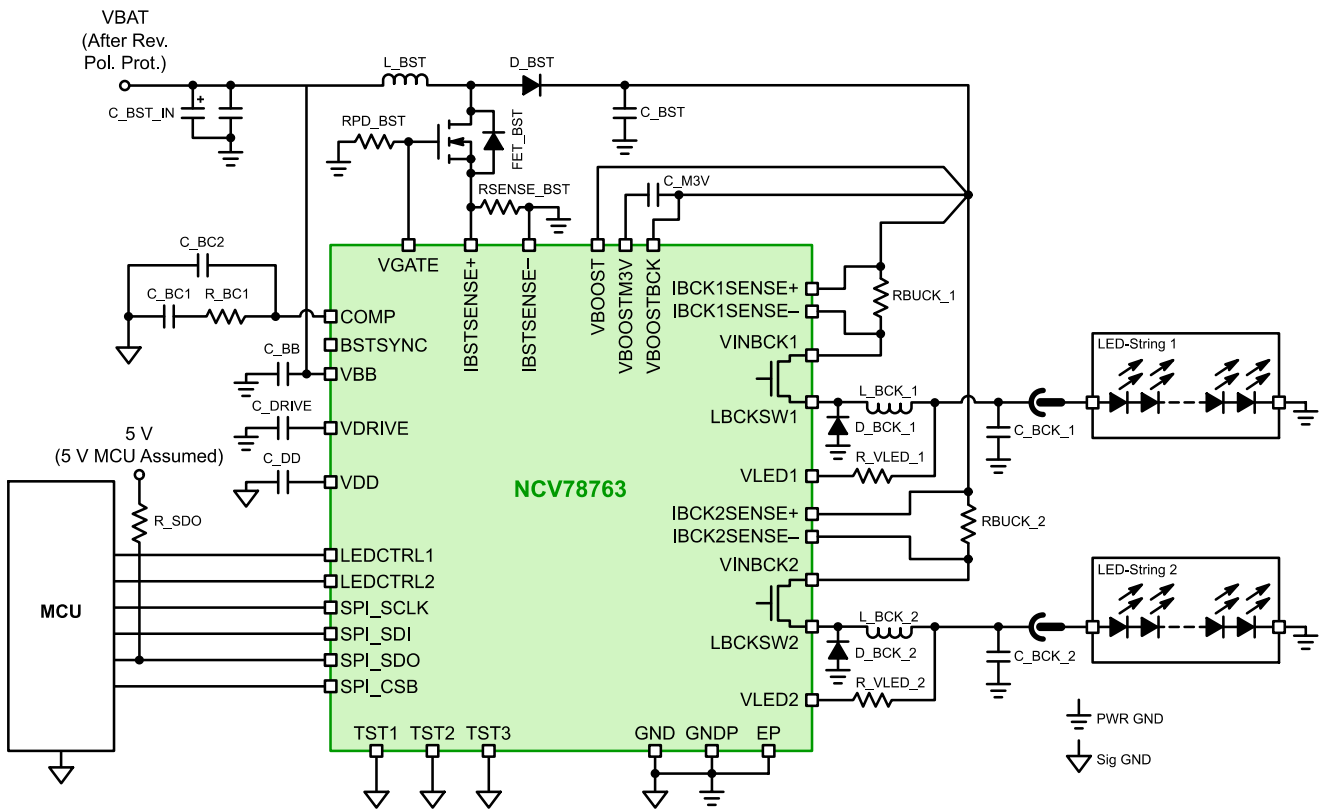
VBAT
(After Rev.
Pol. Prot.)

C_BST_IN

L_BST

D_BST

C_BST

RPD_BST

FET_BST

RSENSE_BST

C_M3V

C_BC2

C_BC1 R_BC1

C_BB

C_DRIVE

C_DD

VGATE

IBSTSENSE+

IBSTSENSE−

VBOOST

VBOOSTM3V

VBOOSTBCK

COMP

BSTSYNC

VBB

VDRIVE

VDD

IBCK1SENSE+

IBCK1SENSE−

RBUCK_1

VINBCK1

LBCKSW1

L_BCK_1

D_BCK_1

C_BCK_1

LED-String 1

VLED1

R_VLED_1

IBCK2SENSE+

IBCK2SENSE−

RBUCK_2

VINBCK2

LBCKSW2

L_BCK_2

D_BCK_2

C_BCK_2

LED-String 2

VLED2

R_VLED_2

NCV78763

5 V
(5 V MCU Assumed)

R_SDO

MCU

LEDCTRL1

LEDCTRL2

SPI_SCLK

SPI_SDI

SPI_SDO

SPI_CSB

TST1 TST2 TST3

GND GNDP EP

PWR GND

Sig GND